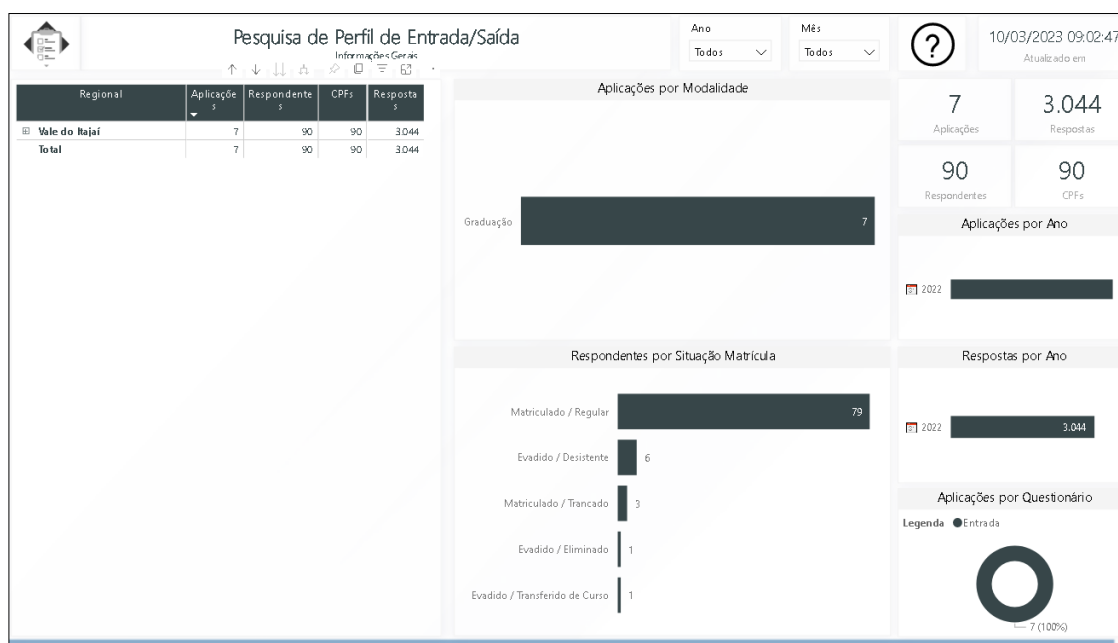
Pesquisa de Perfil de Entrada/Saída

Informações Gerais

Ano
Todos

Mês
Todos

?

10/03/2023 09:02:47
Atualizado em

| Regional | Aplicações | Respondentes | CPFs | Respostas |
|---|---|---|---|---|
| Vale do Itajaí | 7 | 90 | 90 | 3.044 |
| Total | 7 | 90 | 90 | 3.044 |

Aplicações por Modalidade

Graduação 7

7
Aplicações

3.044
Respostas

90
Respondentes

90
CPFs

Aplicações por Ano

2022

Respondentes por Situação Matrícula

Matriculado / Regular 79
Evadido / Desistente 6
Matriculado / Trancado 3
Evadido / Eliminado 1
Evadido / Transferido de Curso 1

Respostas por Ano

2022 3.044

Aplicações por Questionário

Legenda ●Entrada

7 (100%)